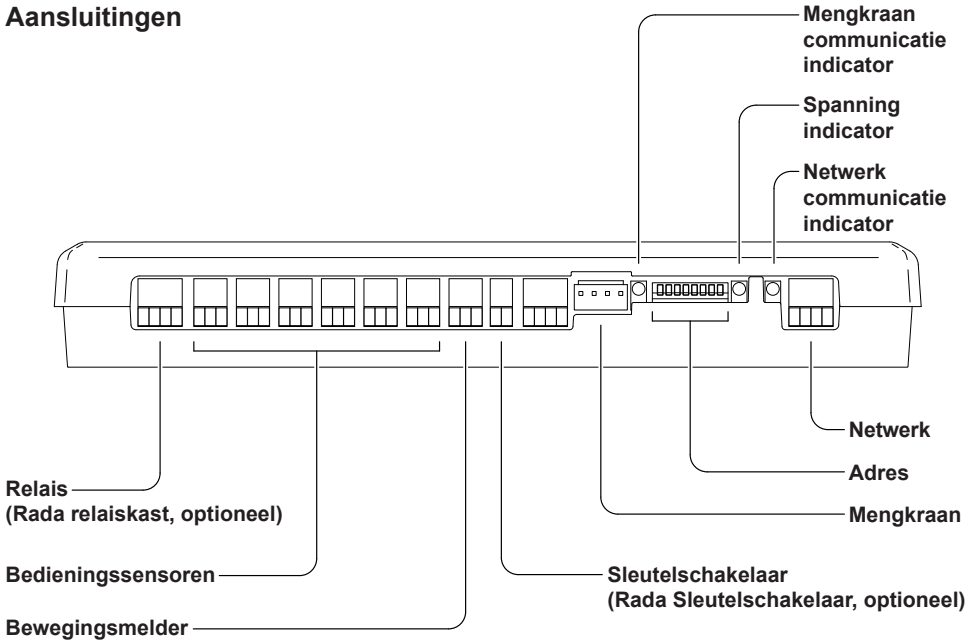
Aansluitingen

Mengkraan communicatie indicator

Spanning indicator

Netwerk communicatie indicator

Netwerk

Adres

Relais
(Rada relaiskast, optioneel)

Mengkraan

Bedieningssensoren

Sleutelschakelaar
(Rada Sleutelschakelaar, optioneel)

Bewegingsmelder